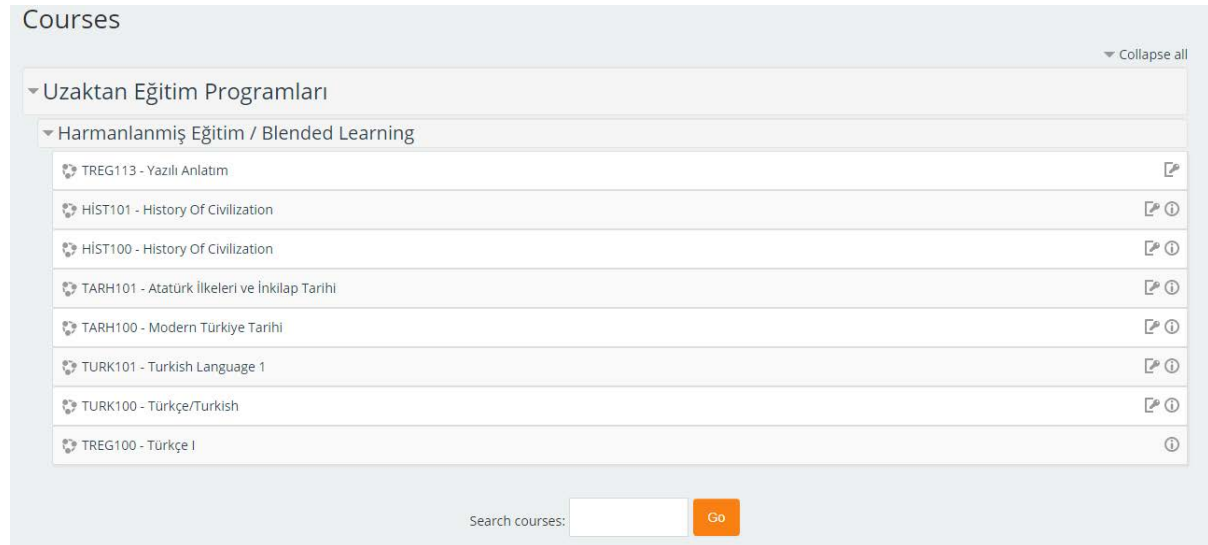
Courses

Collapse all

Uzaktan Eğitim Programları

Harmanlanmış Eğitim / Blended Learning

TREG113 - Yazılı Anlatım

HİST101 - History Of Civilization

HİST100 - History Of Civilization

TARH101 - Atatürk İlkeleri ve İnkilap Tarihi

TARH100 - Modern Türkiye Tarihi

TURK101 - Turkish Language 1

TURK100 - Türkçe/Turkish

TREG100 - Türkçe I

Search courses: Go